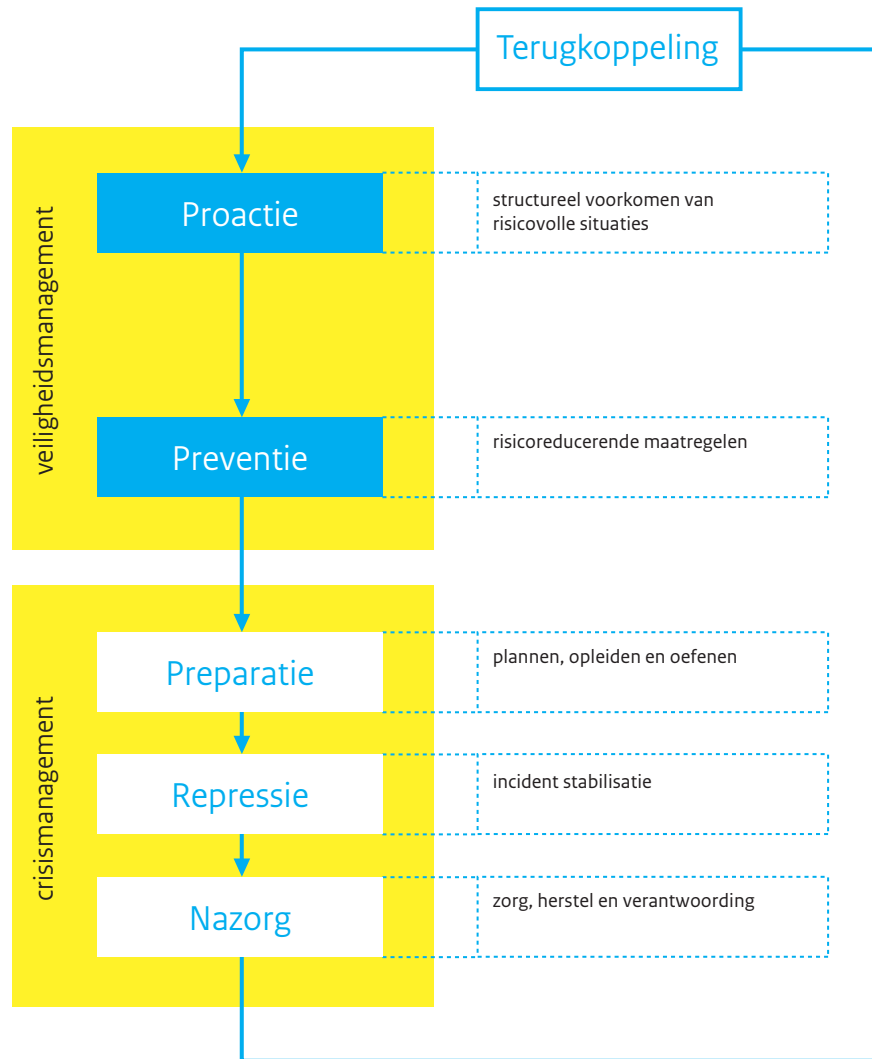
Terugkoppeling

veiligheidsmanagement

Proactie

structureel voorkomen van risicovolle situaties

Preventie

risicoreducerende maatregelen

crisismanagement

Preparatie

plannen, opleiden en oefenen

Repressie

incident stabilisatie

Nazorg

zorg, herstel en verantwoording